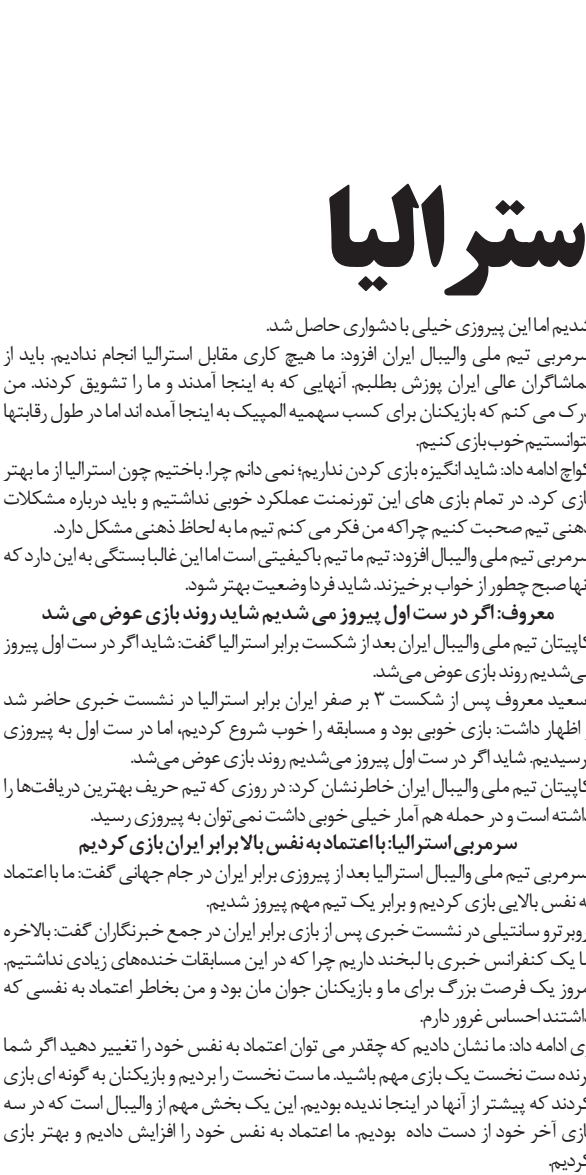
ستراليا

ندیم اما این پیروزی خیلی با دشواری حاصل شد.
سرمربی تیم ملی والیبال ایران افزود: ما هیچ کاری مقابل استرالیا انجام ندادیم. باید از ماشاگران عالی ایران پوزش بطلبم. آنهایی که به اینجا آمدند و ما را تشویق کردند. من رک می کنم که بازیکنان برای کسب سهمیه المپیک به اینجا آمده اند اما در طول رقابتها توانستیم خوب بازی کنیم.
کواچ ادامه داد: شاید انگیزه بازی کردن نداریم؛ نمی دانم چرا. باختیم چون استرالیا از ما بهتر بازی کرد. در تمام بازی های این تورنمنت عملکرد خوبی نداشتیم و باید درباره مشکلات ذهنی تیم صحبت کنیم چراکه من فکر می کنم تیم ما به لحاظ ذهنی مشکل دارد.
سرمربی تیم ملی والیبال افزود: تیم ما تیم باکیفیتی است اما این غالبا بستگی به این دارد که نها صبح چطور از خواب برخیزند. شاید فردا وضعیت بهتر شود.
معروف: اگر در ست اول پیروز می شدیم شاید روند بازی عوض می شد
کاپیتان تیم ملی والیبال ایران بعد از شکست برابر استرالیا گفت: شاید اگر در ست اول پیروز می‌شدیم روند بازی عوض می‌شد.
سعید معروف پس از شکست ۳ بر صفر ایران برابر استرالیا در نشست خبری حاضر شد اظهار داشت: بازی خوبی بود و مسابقه را خوب شروع کردیم، اما در ست اول به پیروزی رسیدیم. شاید اگر در ست اول پیروز می‌شدیم روند بازی عوض می‌شد.
کاپیتان تیم ملی والیبال ایران خاطرنشان کرد: در روزی که تیم حریف بهترین دریافت‌ها را داشته است و در حمله هم آمار خیلی خوبی داشت نمی‌توان به پیروزی رسید.
سرمربی استرالیا: با اعتماد به نفس بالا برابر ایران بازی کردیم
سرمربی تیم ملی والیبال استرالیا بعد از پیروزی برابر ایران در جام جهانی گفت: ما با اعتماد به نفس بالایی بازی کردیم و برابر یک تیم مهم پیروز شدیم.
روبرتو سانتیلی در نشست خبری پس از بازی برابر ایران در جمع خبرنگاران گفت: بالاخره ما یک کنفرانس خبری با لبخند داریم چرا که در این مسابقات خنده‌های زیادی نداشتیم. مروز یک فرصت بزرگ برای ما و بازیکنان جوان مان بود و من بخاطر اعتماد به نفسی که داشتند احساس غرور دارم.
وی ادامه داد: ما نشان دادیم که چقدر می توان اعتماد به نفس خود را تغییر دهید اگر شما برنده ست نخست یک بازی مهم باشید. ما ست نخست را بردیم و بازیکنان به گونه ای بازی کردند که پیشتر از آنها در اینجا ندیده بودیم. این یک بخش مهم از والیبال است که در سه بازی آخر خود از دست داده بودیم. ما اعتماد به نفس خود را افزایش دادیم و بهتر بازی کردیم.